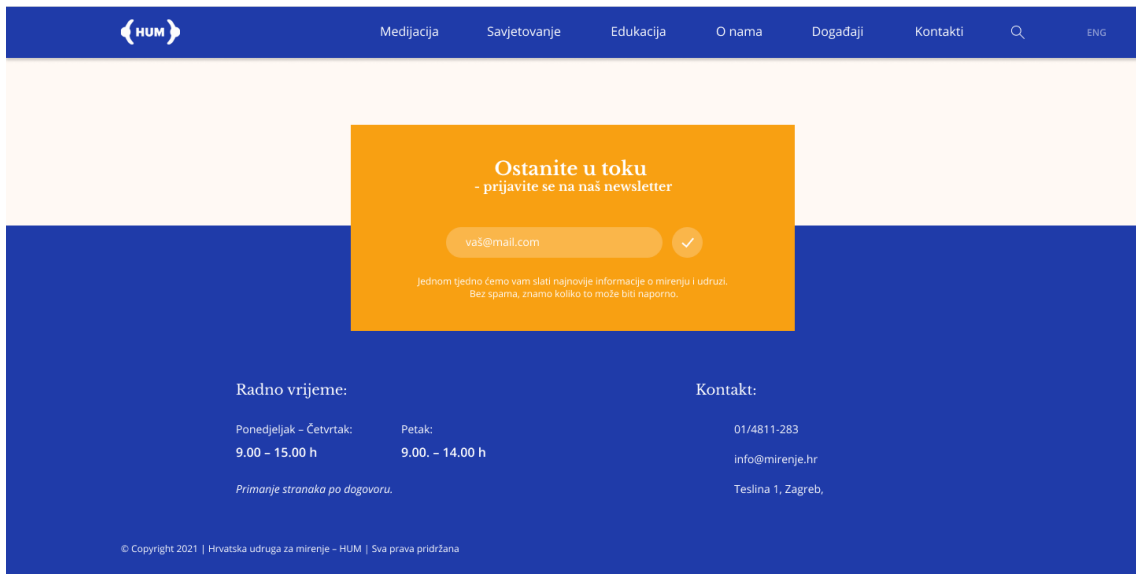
HUM

Medijacija Savjetovanje Edukacija O nama Događaji Kontakti ENG

Ostanite u toku
- prijavite se na naš newsletter

vaš@mail.com

Jednom tjedno ćemo vam slati najnovije informacije o mirenju i udruzi.
Bez spama, znamo koliko to može biti naporno.

Radno vrijeme:

Ponedjeljak – Četvrtak:
9.00 – 15.00 h

Petak:
9.00. – 14.00 h

Primanje stranaka po dogovoru.

Kontakt:

01/4811-283

info@mirenje.hr

Teslina 1, Zagreb,

© Copyright 2021 | Hrvatska udruga za mirenje – HUM | Sva prava pridržana